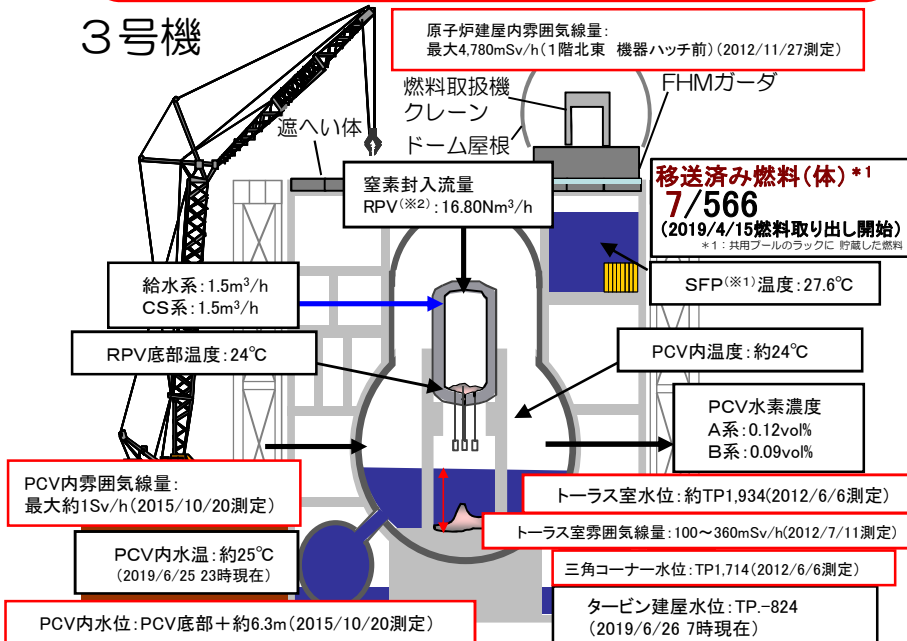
３号機

原子炉建屋内雰囲気線量:
最大4,780mSv/h（1階北東　機器ハッチ前）(2012/11/27測定)

燃料取扱機
クレーン

FHMガーダ

遮へい体

ドーム屋根

窒素封入流量
RPV$^{(※2)}$：16.80Nm$^3$/h

移送済み燃料（体）＊1
7/566
（2019/4/15燃料取り出し開始）
＊1：共用プールのラックに 貯蔵した燃料

給水系：1.5m$^3$/h
CS系：1.5m$^3$/h

SFP$^{(※1)}$温度：27.6℃

RPV底部温度：24℃

PCV内温度：約24℃

PCV水素濃度
A系：0.12vol%
B系：0.09vol%

PCV内雰囲気線量：
最大約1Sv/h（2015/10/20測定）

トーラス室水位：約TP1,934（2012/6/6測定）

トーラス室雰囲気線量：100～360mSv/h（2012/7/11測定）

PCV内水温：約25℃
（2019/6/25 23時現在）

三角コーナー水位：TP1,714（2012/6/6測定）

PCV内水位：PCV底部＋約6.3m（2015/10/20測定）

タービン建屋水位：TP.-824
（2019/6/26 7時現在）